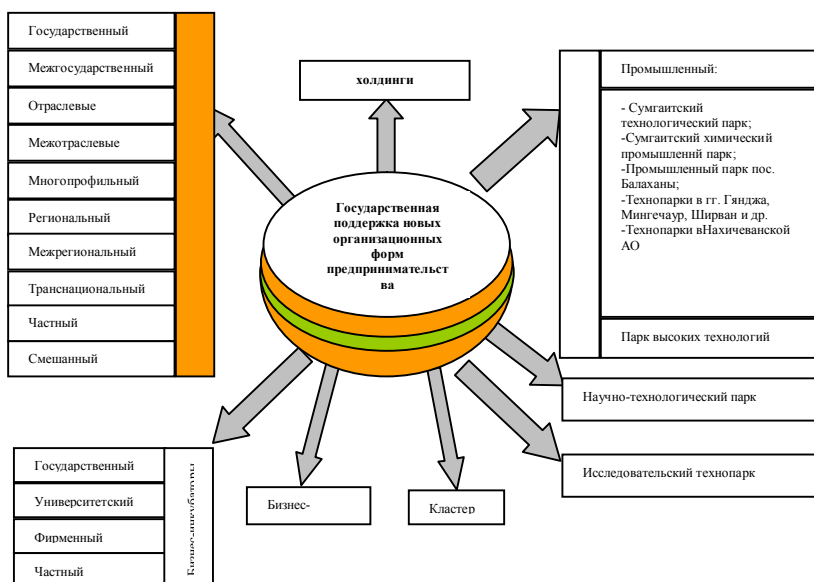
Государственный

Межгосударственный

Отраслевые

Межотраслевые

Многопрофильный

Региональный

Межрегиональный

Транснациональный

Частный

Смешанный

холдинги

Государственная поддержка новых организационных форм предпринимательства

Промышленный:

- Сумгаитский технологический парк;
-Сумгаитский химический промышленнй парк;
-Промышленный парк пос. Балаханы;
-Технопарки в гг. Гянджа, Мингечаур, Ширван и др.
-Технопарки вНахичеванской АО

Парк высоких технологий

Научно-технологический парк

Исследовательский технопарк

Государственный

Университетский

Фирменный

Частный

Бизнес-инкубаторы

Бизнес-

Кластер